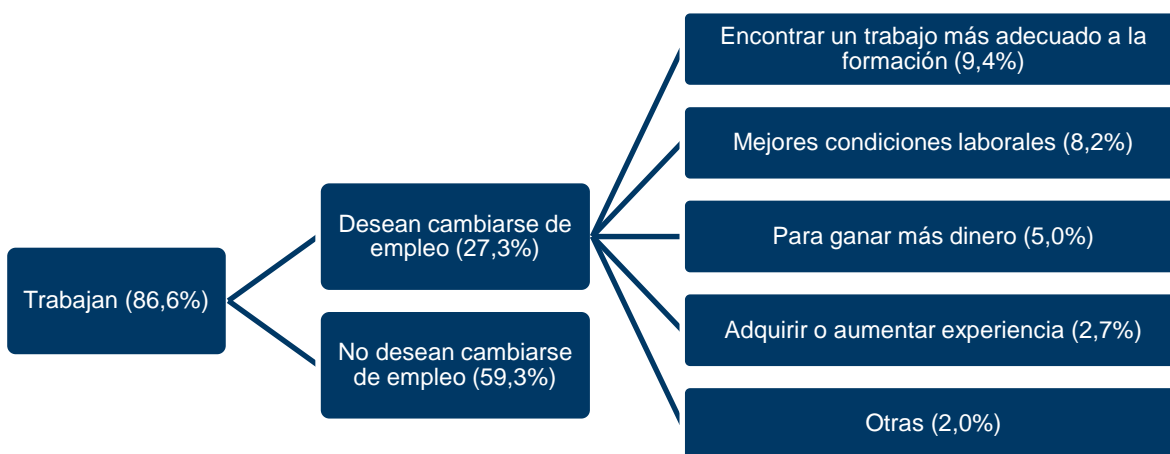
Trabajan (86,6%)

Desean cambiarse de empleo (27,3%)

No desean cambiarse de empleo (59,3%)

Encontrar un trabajo más adecuado a la formación (9,4%)

Mejores condiciones laborales (8,2%)

Para ganar más dinero (5,0%)

Adquirir o aumentar experiencia (2,7%)

Otras (2,0%)